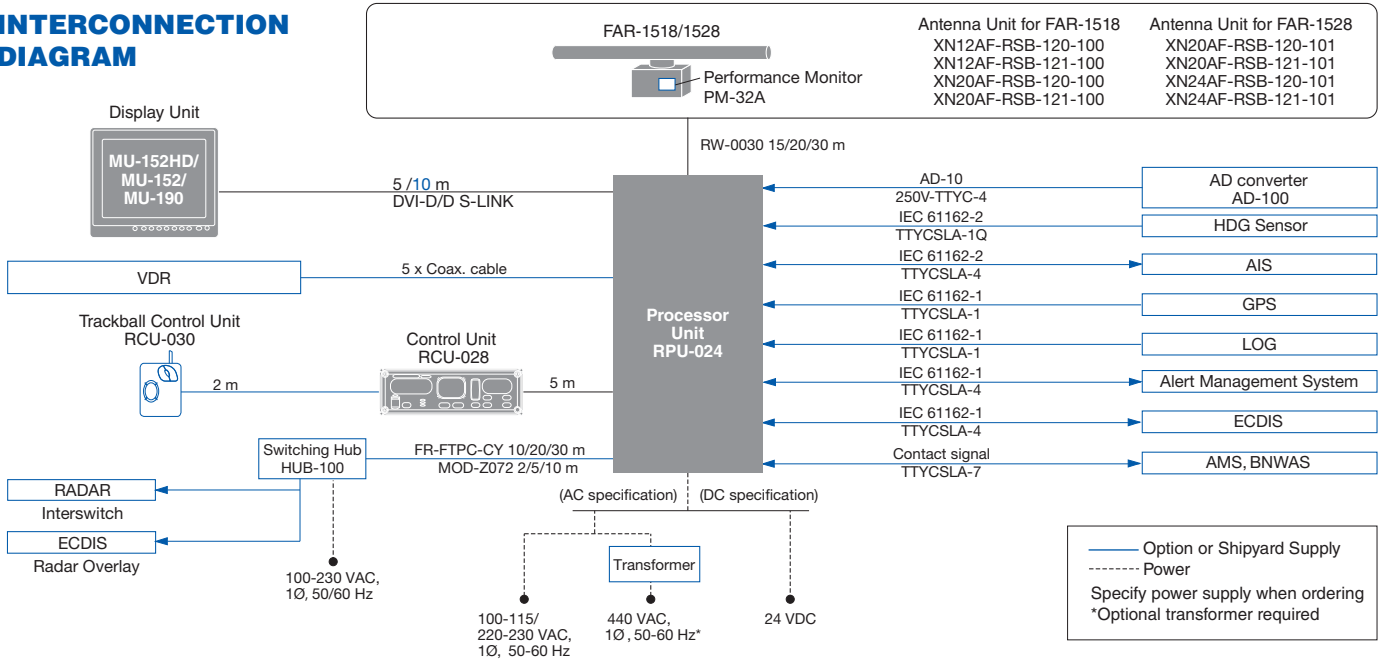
INTERCONNECTION DIAGRAM

FAR-1518/1528

Performance Monitor PM-32A

Antenna Unit for FAR-1518
XN12AF-RSB-120-100
XN12AF-RSB-121-100
XN20AF-RSB-120-100
XN20AF-RSB-121-100

Antenna Unit for FAR-1528
XN20AF-RSB-120-101
XN20AF-RSB-121-101
XN24AF-RSB-120-101
XN24AF-RSB-121-101

Display Unit
MU-152HD/
MU-152/
MU-190

RW-0030 15/20/30 m

5 /10 m
DVI-D/D S-LINK

VDR

5 x Coax. cable

Trackball Control Unit
RCU-030

Control Unit
RCU-028

2 m

5 m

Processor Unit RPU-024

AD-10
250V-TTYC-4
AD converter
AD-100

IEC 61162-2
TTYCSLA-1Q
HDG Sensor

IEC 61162-2
TTYCSLA-4
AIS

IEC 61162-1
TTYCSLA-1
GPS

IEC 61162-1
TTYCSLA-1
LOG

IEC 61162-1
TTYCSLA-4
Alert Management System

IEC 61162-1
TTYCSLA-4
ECDIS

Contact signal
TTYCSLA-7
AMS, BNWAS

Switching Hub
HUB-100

FR-FTPC-CY 10/20/30 m
MOD-Z072 2/5/10 m

RADAR
Interswitch

ECDIS
Radar Overlay

100-230 VAC,
1Ø, 50/60 Hz

(AC specification) (DC specification)

Transformer

100-115/
220-230 VAC,
1Ø, 50-60 Hz

440 VAC,
1Ø , 50-60 Hz*

24 VDC

Option or Shipyard Supply
Power
Specify power supply when ordering
*Optional transformer required